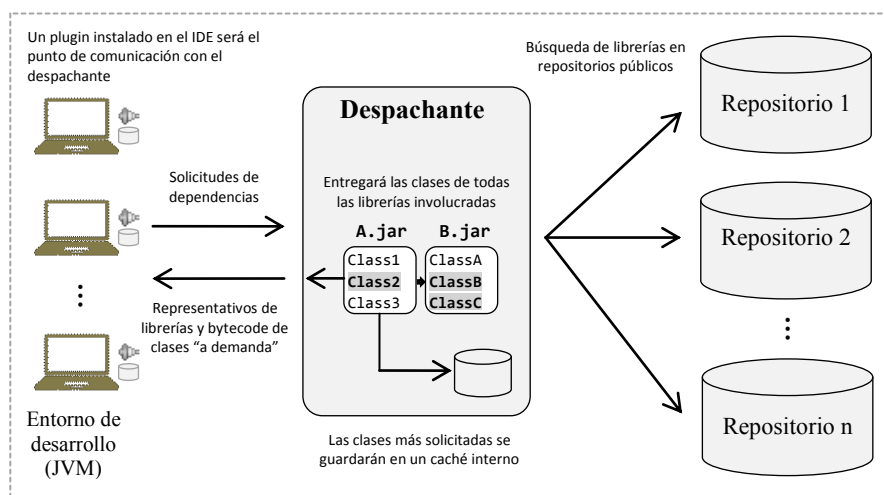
Un plugin instalado en el IDE será el punto de comunicación con el despachante

Solicitudes de dependencias

Representativos de librerías y bytecode de clases "a demanda"

Entorno de desarrollo (JVM)

Despachante

Entregará las clases de todas las librerías involucradas

A.jar

Class1
Class2
Class3

B.jar

ClassA
ClassB
ClassC

Las clases más solicitadas se guardarán en un caché interno

Búsqueda de librerías en repositorios públicos

Repositorio 1

Repositorio 2

Repositorio n